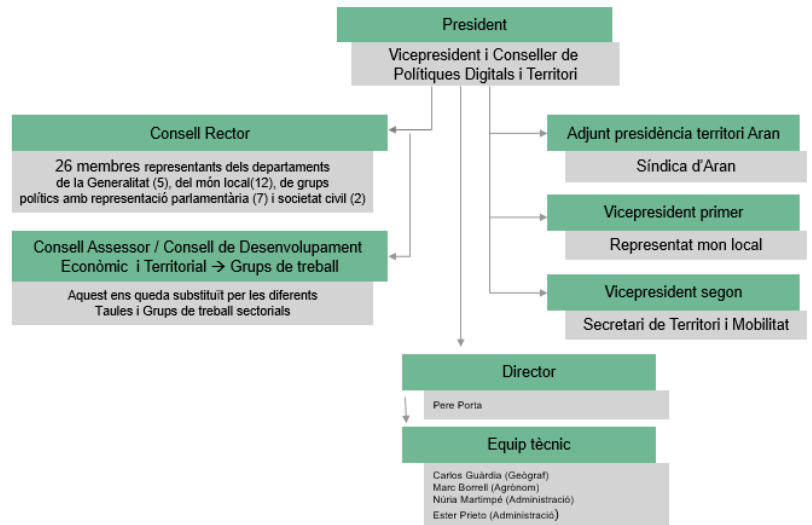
President

Vicepresident i Conseller de Polítiques Digitals i Territori

Consell Rector

26 membres representants dels departaments de la Generalitat (5), del món local(12), de grups polítics amb representació parlamentària (7) i societat civil (2)

Consell Assessor / Consell de Desenvolupament Econòmic i Territorial → Grups de treball

Aquest ens queda substituït per les diferents Taules i Grups de treball sectorials

Adjunt presidència territori Aran

Síndica d'Aran

Vicepresident primer

Representat mon local

Vicepresident segon

Secretari de Territori i Mobilitat

Director

Pere Porta

Equip tècnic

Carlos Guàrdia (Geògraf)
Marc Borrell (Agrònom)
Núria Martimpé (Administració)
Ester Prieto (Administració)